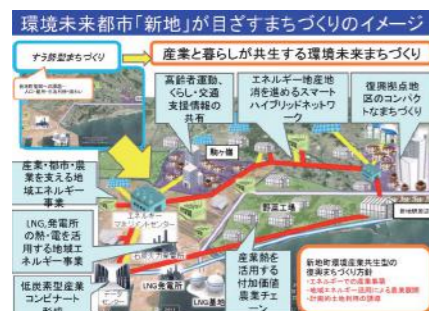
環境未来都市「新地」が目ざすまちづくりのイメージ

すう部型まちづくり

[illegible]

産業と暮らしが共生する環境未来まちづくり

高齢者運動、くらし・交通支援情報の共有

エネルギー地産地消を進めるスマートハイブリッドネットワーク

復興拠点地区のコンパクトなまちづくり

駒ヶ嶺

産業・都市・農業を支える地域エネルギー事業

LNG発電所の熱・電を活用する地域エネルギー事業

エネルギーマネジメントセンター

野菜工場

新地駅

LNG発電所

LNG基地

低炭素型産業コンビナート形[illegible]

産業熱を活用する付加価値農業チェーン

新地町環境産業共生型の復興まちづくり方針
・エネルギーでの産業集積
・地域エネルギー活用による農業振興
・計画的な地利用の誘導